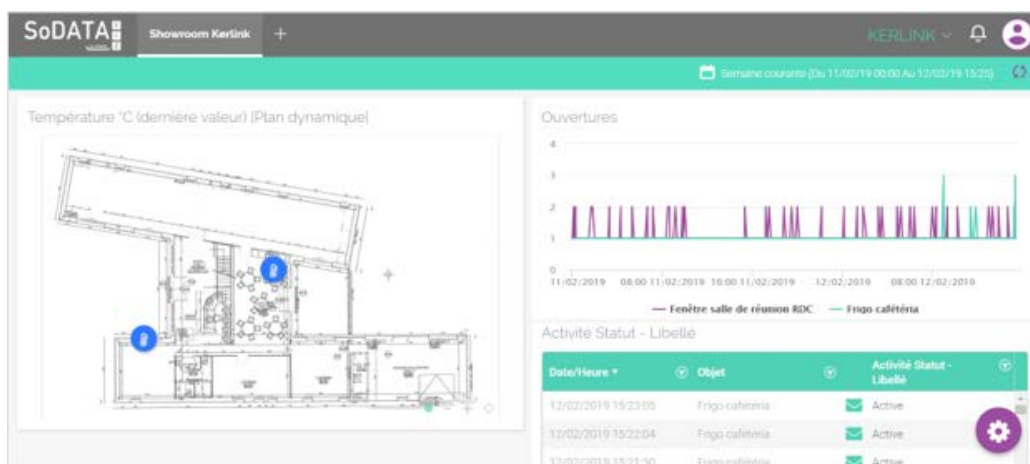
SoDATA

Showroom Kerlink +

KERLINK

Semaine courante (Du 11/02/19 00:00 Au 12/02/19 15:25)

Température °C (dernière valeur) (Plan dynamique)

Ouvertures

4

3

2

1

0

11/02/2019 08:00 11/02/2019 16:00 11/02/2019 12/02/2019 08:00 12/02/2019

— Fenêtre salle de réunion RDC — Frigo cafétéria

Activite Statut - Libelle

| Date/Heure | Objet | Activité Statut - Libellé |
|---|---|---|
| 12/02/2019 15:23:05 | Frigo cafétéria | Active |
| 12/02/2019 15:22:04 | Frigo cafétéria | Active |
| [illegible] | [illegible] | Active |